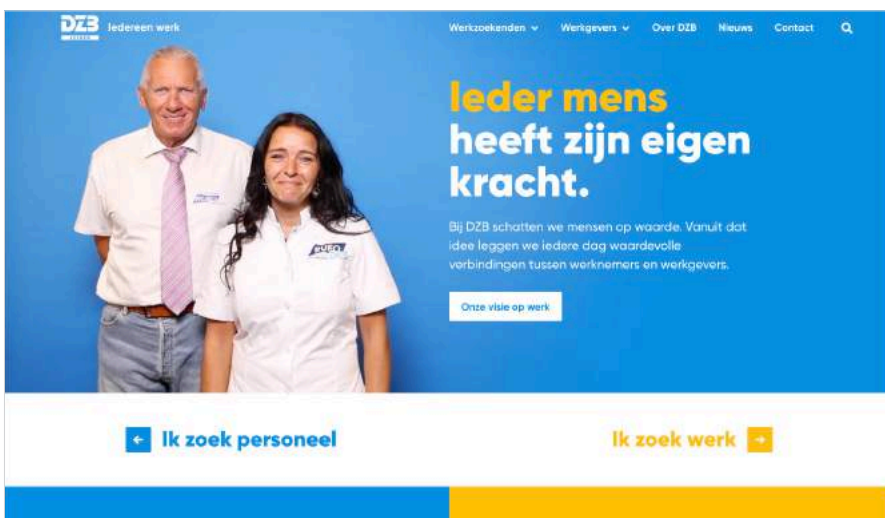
DZB Iedereen werk

Werkzoekenden Werkgevers Over DZB Nieuws Contact

Ieder mens heeft zijn eigen kracht.

Bij DZB schatten we mensen op waarde. Vanuit dat idee leggen we iedere dag waardevolle verbindingen tussen werknemers en werkgevers.

Onze visie op werk

Ik zoek personeel

Ik zoek werk